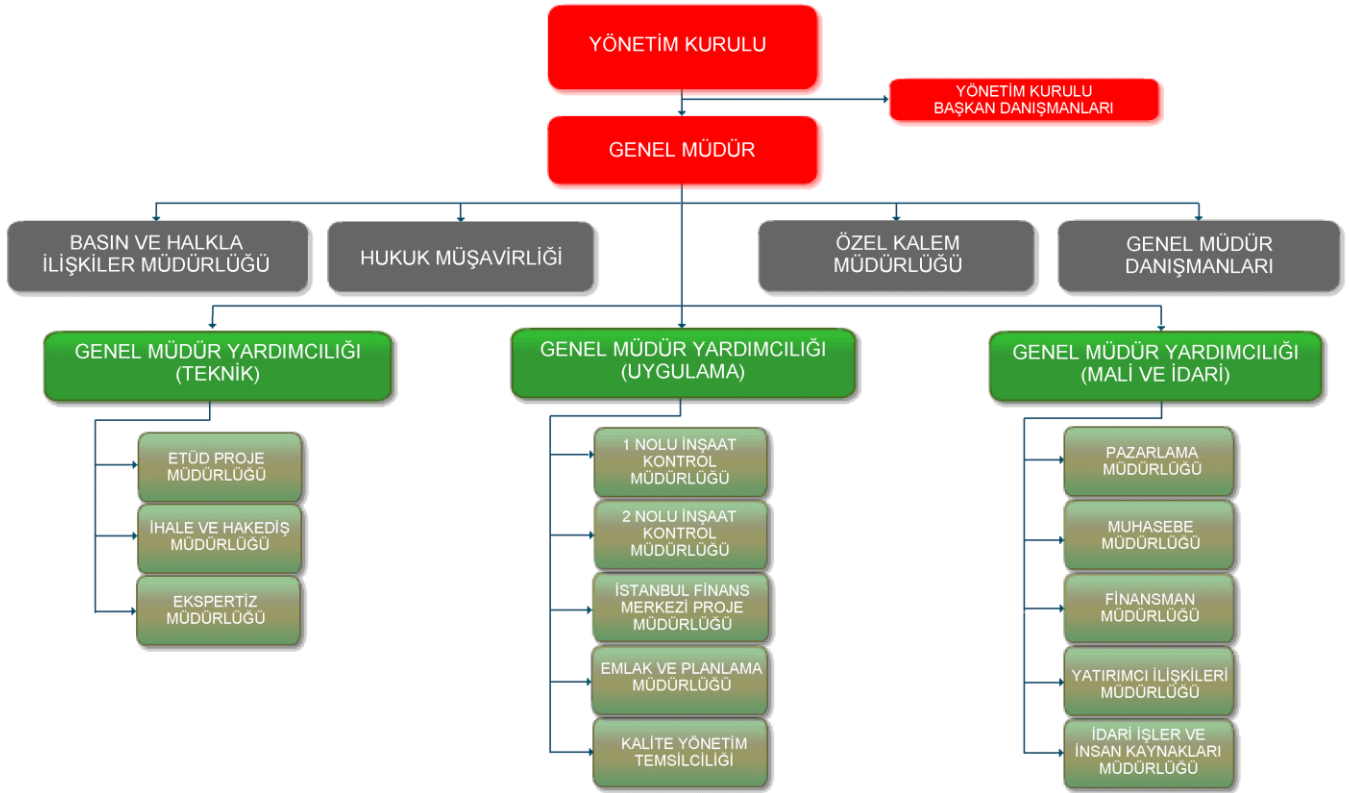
YÖNETİM KURULU

YÖNETİM KURULU BAŞKAN DANIŞMANLARI

GENEL MÜDÜR

BASIN VE HALKLA İLİŞKİLER MÜDÜRLÜĞÜ

HUKUK MÜŞAVİRLİĞİ

ÖZEL KALEM MÜDÜRLÜĞÜ

GENEL MÜDÜR DANIŞMANLARI

GENEL MÜDÜR YARDIMCILIĞI (TEKNİK)

ETÜD PROJE MÜDÜRLÜĞÜ

İHALE VE HAKEDİŞ MÜDÜRLÜĞÜ

EKSPERTİZ MÜDÜRLÜĞÜ

GENEL MÜDÜR YARDIMCILIĞI (UYGULAMA)

1 NOLU İNŞAAT KONTROL MÜDÜRLÜĞÜ

2 NOLU İNŞAAT KONTROL MÜDÜRLÜĞÜ

İSTANBUL FİNANS MERKEZİ PROJE MÜDÜRLÜĞÜ

EMLAK VE PLANLAMA MÜDÜRLÜĞÜ

KALİTE YÖNETİM TEMSİLCİLİĞİ

GENEL MÜDÜR YARDIMCILIĞI (MALİ VE İDARİ)

PAZARLAMA MÜDÜRLÜĞÜ

MUHASEBE MÜDÜRLÜĞÜ

FİNANSMAN MÜDÜRLÜĞÜ

YATIRIMCI İLİŞKİLERİ MÜDÜRLÜĞÜ

İDARİ İŞLER VE İNSAN KAYNAKLARI MÜDÜRLÜĞÜ